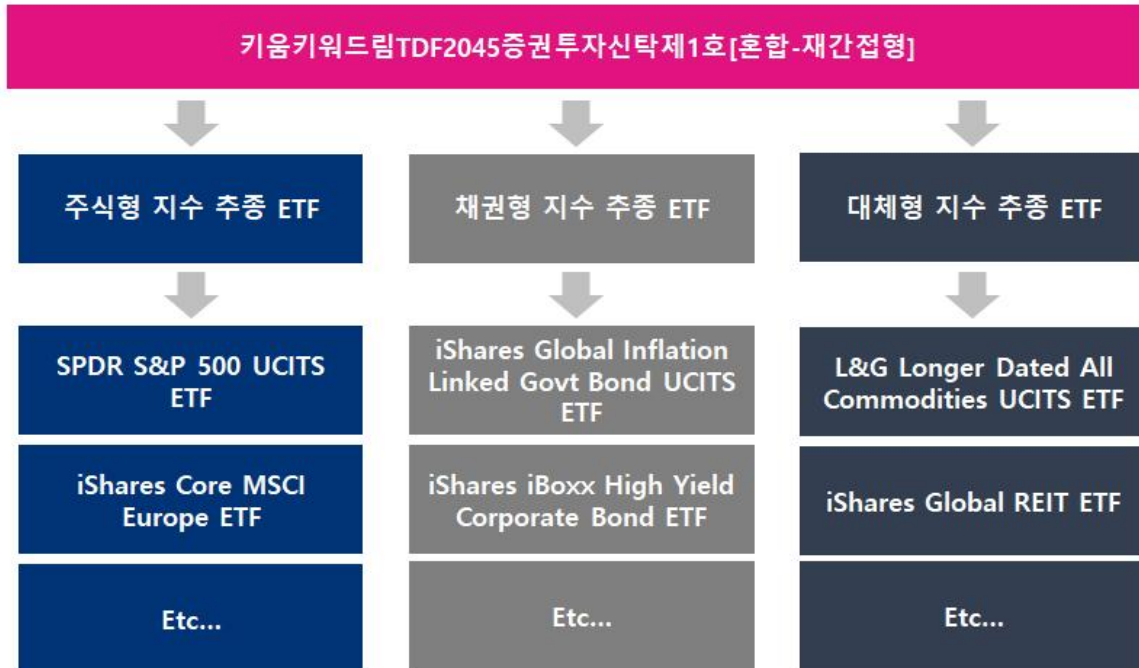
키움키워드림TDF2045증권투자신탁제1호[혼합-재간접형]

주식형 지수 추종 ETF

SPDR S&P 500 UCITS ETF

iShares Core MSCI Europe ETF

Etc...

채권형 지수 추종 ETF

iShares Global Inflation Linked Govt Bond UCITS ETF

iShares iBoxx High Yield Corporate Bond ETF

Etc...

대체형 지수 추종 ETF

L&G Longer Dated All Commodities UCITS ETF

iShares Global REIT ETF

Etc...